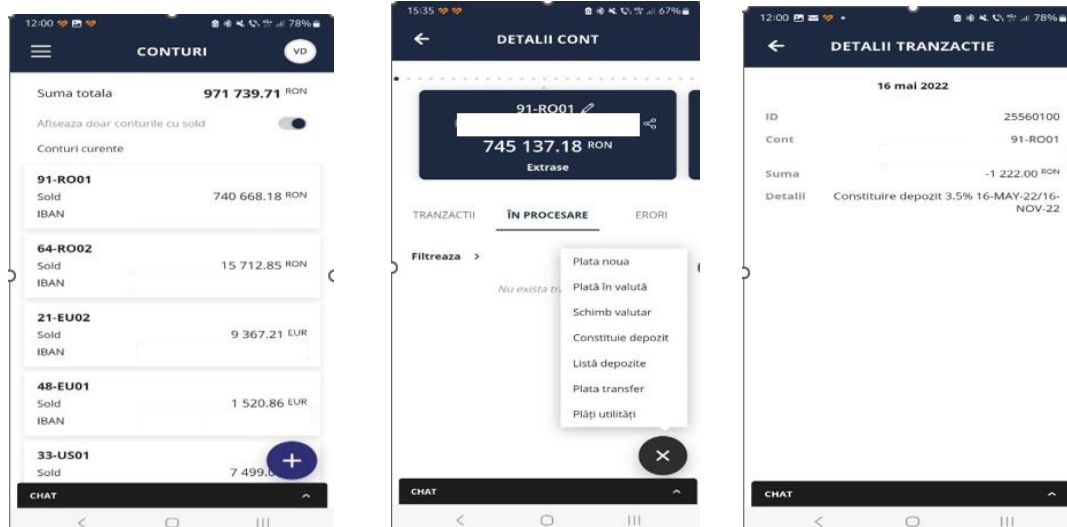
12:00 78%
CONTURI
VD
Suma totala 971 739.71 RON
Afiseaza doar conturile cu sold
Conturi curente
91-RO01
Sold 740 668.18 RON
IBAN
64-RO02
Sold 15 712.85 RON
IBAN
21-EU02
Sold 9 367.21 EUR
IBAN
48-EU01
Sold 1 520.86 EUR
IBAN
33-US01
Sold 7 499.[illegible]
+
CHAT

15:35 67%
DETALII CONT
91-RO01
745 137.18 RON
Extrase
TRANZACTII ÎN PROCESARE ERORI
Filtreaza >
Nu exista tr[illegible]
Plata noua
Plată în valută
Schimb valutar
Constituie depozit
Listă depozite
Plata transfer
Plăți utilități
×
CHAT

12:00 78%
DETALII TRANZACTIE
16 mai 2022
ID 25560100
Cont 91-RO01
Suma -1 222.00 RON
Detalii Constituire depozit 3.5% 16-MAY-22/16-NOV-22
CHAT